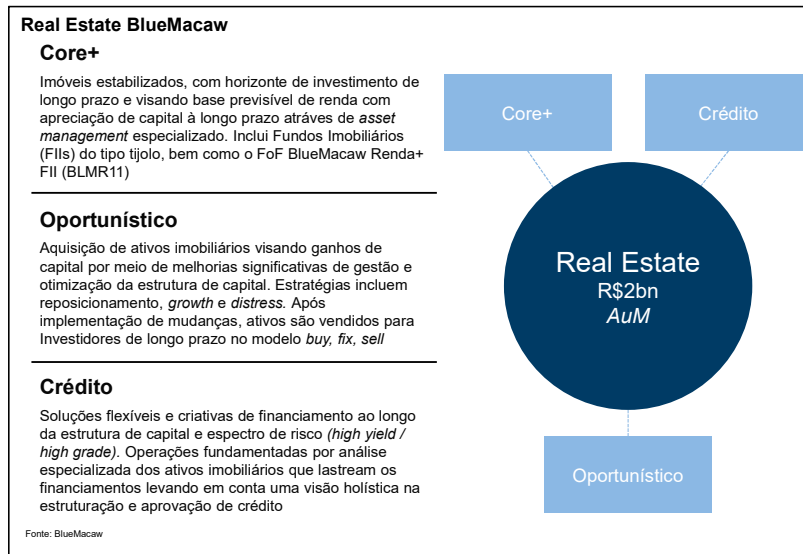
Real Estate BlueMacaw

Core+

Imóveis estabilizados, com horizonte de investimento de longo prazo e visando base previsível de renda com apreciação de capital à longo prazo através de *asset management* especializado. Inclui Fundos Imobiliários (FIIs) do tipo tijolo, bem como o FoF BlueMacaw Renda+ FII (BLMR11)

Oportunístico

Aquisição de ativos imobiliários visando ganhos de capital por meio de melhorias significativas de gestão e otimização da estrutura de capital. Estratégias incluem reposicionamento, *growth* e *distress*. Após implementação de mudanças, ativos são vendidos para Investidores de longo prazo no modelo *buy, fix, sell*

Crédito

Soluções flexíveis e criativas de financiamento ao longo da estrutura de capital e espectro de risco *(high yield / high grade)*. Operações fundamentadas por análise especializada dos ativos imobiliários que lastream os financiamentos levando em conta uma visão holística na estruturação e aprovação de crédito

Fonte: BlueMacaw

Core+

Crédito

Real Estate
R$2bn
*AuM*

Oportunístico